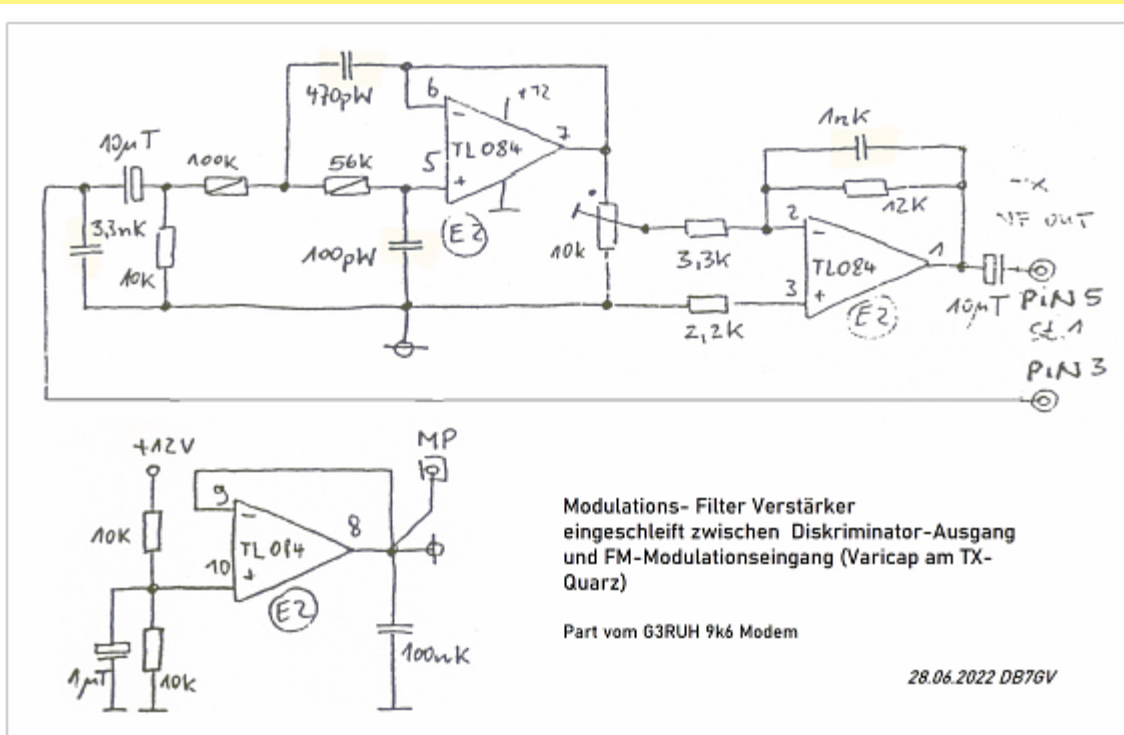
470pW
6
+12
7
10μT
100K
56K
5
TL084
3,3nK
10K
100pW
E2
10k
1nK
12K
~X
NF OUT
2
3,3K
TL084
1
3
2,2K
E2
10μT
PiN 5
St.1
PiN 3
+12V
MP
9
10K
TL084
8
10
E2
1μT
10k
100nK

Modulations- Filter Verstärker eingeschleift zwischen Diskriminator-Ausgang und FM-Modulationseingang (Varicap am TX-Quarz)

Part vom G3RUH 9k6 Modem

28.06.2022 DB7GV